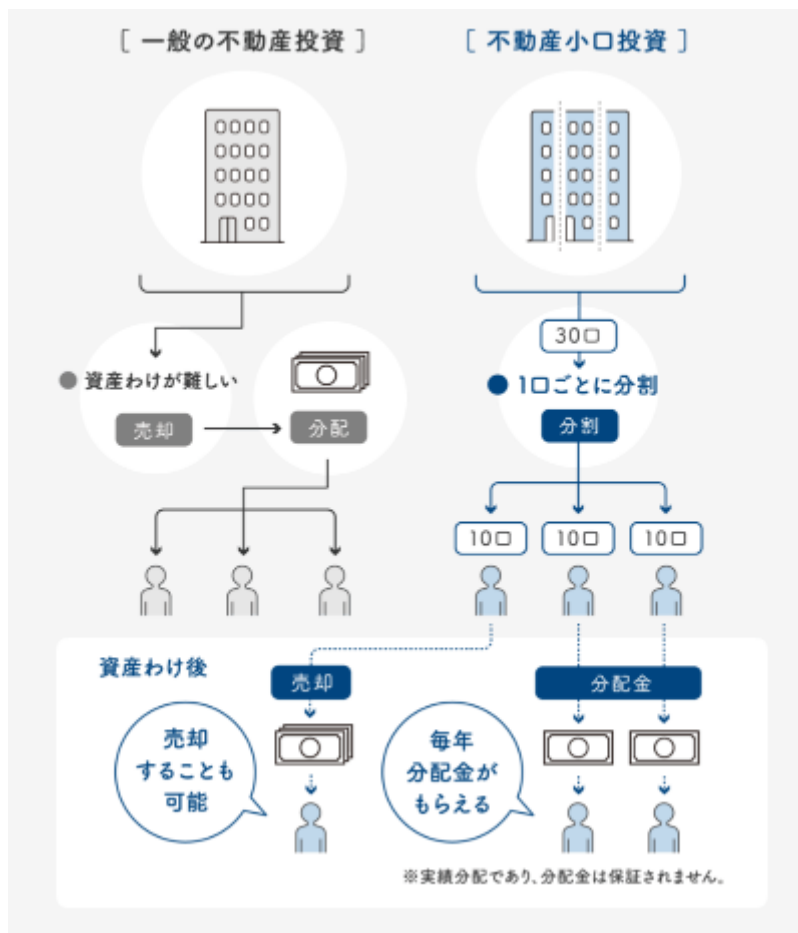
［ 一般の不動産投資 ］

［ 不動産小口投資 ］

● 資産わけが難しい

売却

分配

30口

● 1口ごとに分割

分割

10口

10口

10口

資産わけ後

売却

分配金

売却することも可能

毎年分配金がもらえる

※実績分配であり、分配金は保証されません。